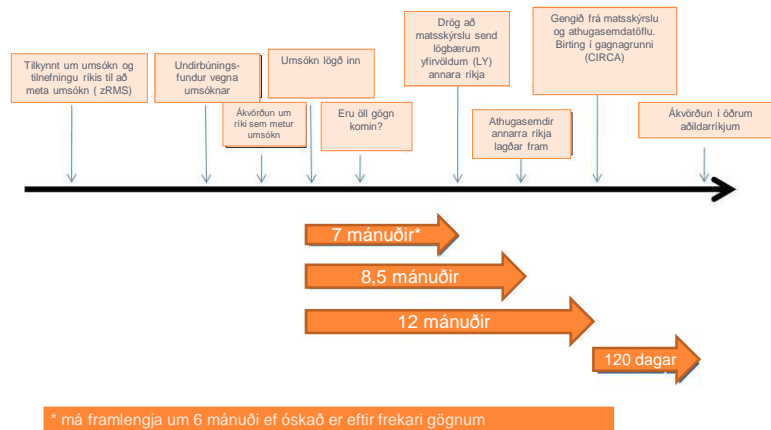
Tilkynnt um umsókn og tilnefningu ríkis til að meta umsókn ( zRMS)

Undirbúningsfundur vegna umsóknar

Ákvörðun um ríki sem metur umsókn

Umsókn lögð inn

Eru öll gögn komin?

Drög að matsskýrslu send lögbærum yfirvöldum (LY) annara ríkja

Athugasemdir annarra ríkja lagðar fram

Gengið frá matsskýrslu og athugasemdatöflu. Birting í gagnagrunni (CIRCA)

Ákvörðun í öðrum aðildarríkjum

7 mánuðir*

8,5 mánuðir

12 mánuðir

120 dagar

* má framlengja um 6 mánuði ef óskað er eftir frekari gögnum